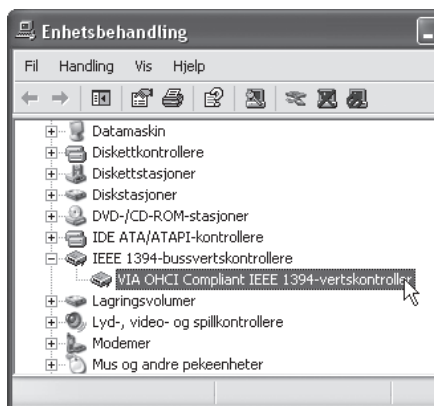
Enhetsbehandling

Fil Handling Vis Hjelp

Datamaskin
Diskettkontrollere
Diskettstasjoner
Diskstasjoner
DVD-/CD-ROM-stasjoner
IDE ATA/ATAPI-kontrollere
IEEE 1394-bussvertskontrollere
VIA OHCI Compliant IEEE 1394-vertskontroller
Lagringsvolumer
Lyd-, video- og spillkontrollere
Modemer
Mus og andre pekeenheter